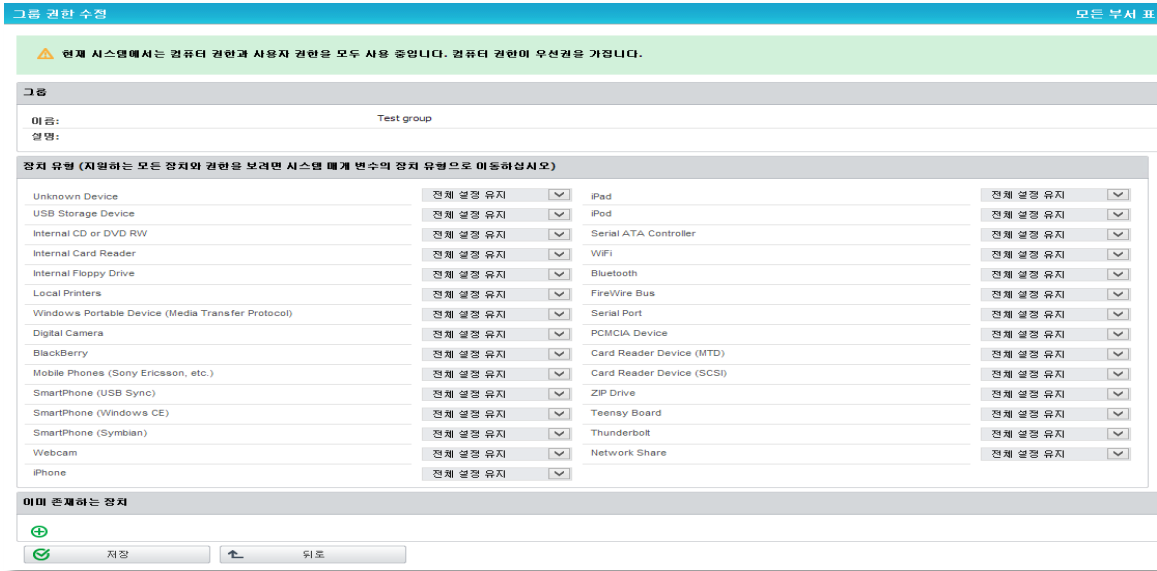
그룹 권한 수정

모든 부서 표

현재 시스템에서는 컴퓨터 권한과 사용자 권한을 모두 사용 중입니다. 컴퓨터 권한이 우선권을 가집니다.

그룹

이름: Test group
설명:

장치 유형 (지원하는 모든 장치와 권한을 보려면 시스템 매개 변수의 장치 유형으로 이동하십시오)

| | | | |
|---|---|---|---|
| Unknown Device | 전체 설정 유지 | iPad | 전체 설정 유지 |
| USB Storage Device | 전체 설정 유지 | iPod | 전체 설정 유지 |
| Internal CD or DVD RW | 전체 설정 유지 | Serial ATA Controller | 전체 설정 유지 |
| Internal Card Reader | 전체 설정 유지 | WiFi | 전체 설정 유지 |
| Internal Floppy Drive | 전체 설정 유지 | Bluetooth | 전체 설정 유지 |
| Local Printers | 전체 설정 유지 | FireWire Bus | 전체 설정 유지 |
| Windows Portable Device (Media Transfer Protocol) | 전체 설정 유지 | Serial Port | 전체 설정 유지 |
| Digital Camera | 전체 설정 유지 | PCMCIA Device | 전체 설정 유지 |
| BlackBerry | 전체 설정 유지 | Card Reader Device (MTD) | 전체 설정 유지 |
| Mobile Phones (Sony Ericsson, etc.) | 전체 설정 유지 | Card Reader Device (SCSI) | 전체 설정 유지 |
| SmartPhone (USB Sync) | 전체 설정 유지 | ZIP Drive | 전체 설정 유지 |
| SmartPhone (Windows CE) | 전체 설정 유지 | Teensy Board | 전체 설정 유지 |
| SmartPhone (Symbian) | 전체 설정 유지 | Thunderbolt | 전체 설정 유지 |
| Webcam | 전체 설정 유지 | Network Share | 전체 설정 유지 |
| iPhone | 전체 설정 유지 | | |

이미 존재하는 장치

저장
뒤로